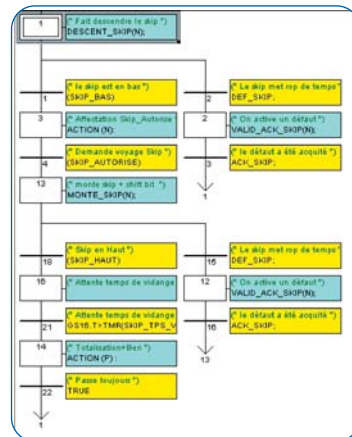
1 (* Fait descendre le skip *)
DESCENT_SKIP(N);

1 (* le skip est en bas *)
(SKIP_BAS)

2 (* Le skip met rop de temps *)
DEF_SKIP;

3 (* Affectation Skip_Autorise *)
ACTION (N);

2 (* On active un défaut *)
VALID_ACK_SKIP(N);

4 (* Demande voyage Skip *)
(SKIP_AUTORISE)

3 (* le défaut a été acquité *)
ACK_SKIP;

1

13 (* monte skip + shift bit *)
MONTE_SKIP(N);

18 (* Skip en Haut *)
(SKIP_HAUT)

15 (* Le skip met rop de temps *)
DEF_SKIP;

16 (* Attente temps de vidange

12 (* On active un défaut *)
VALID_ACK_SKIP(N);

21 (* Attente temps de vidange
GS16.T>TMR(SKIP_TPS_V

16 (* le défaut a été acquité *)
ACK_SKIP;

13

14 (* Totalisation+Ben *)
ACTION (P) ;

22 (* Passe toujours *)
TRUE

1